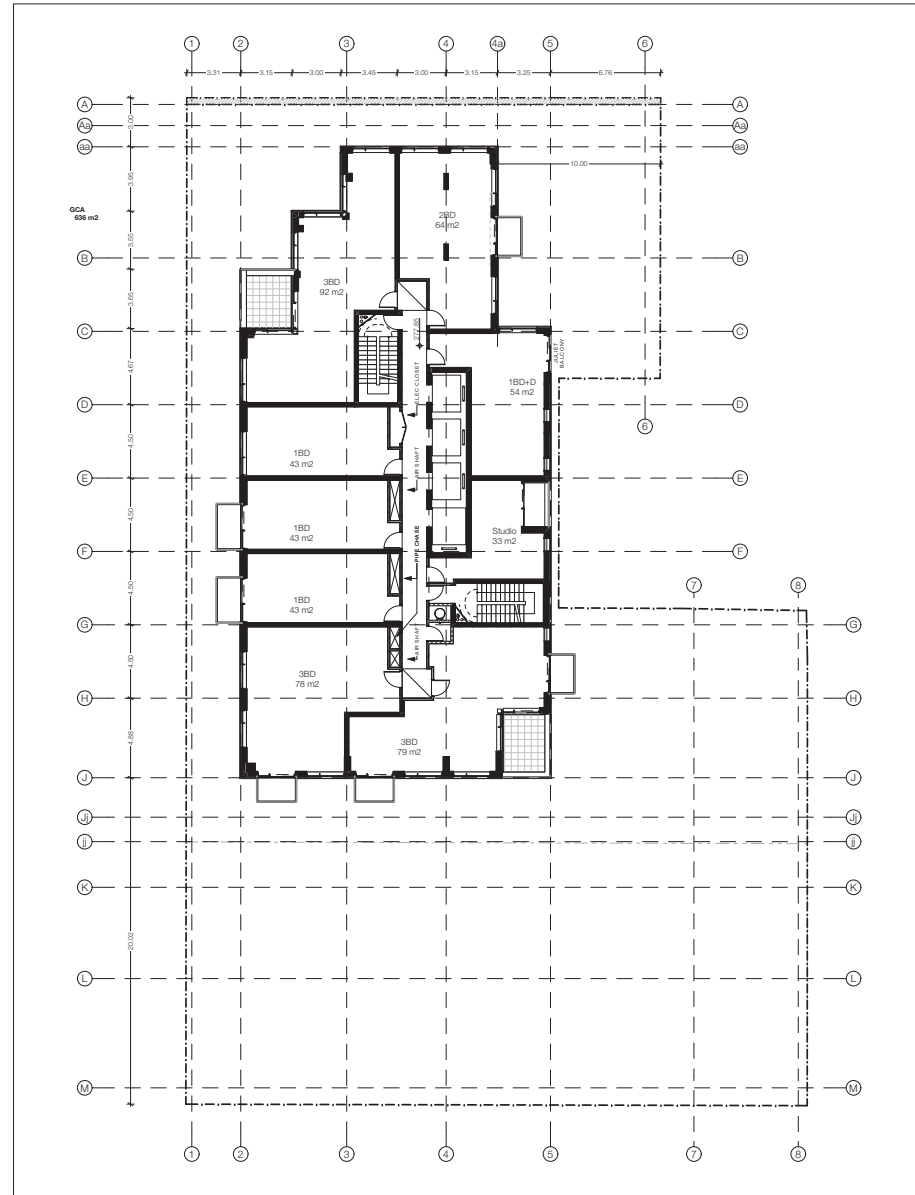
1 2 3 4 4a 5 6

3.31 3.15 3.00 3.45 3.00 3.15 3.25 6.76

A A
Aa Aa
aa aa

3.00
3.95
3.65
3.65
4.67
4.50
4.50
4.50
4.00
4.88
20.02

GCA
636 m2

10.00

2BD
64 m2

B B

3BD
92 m2

C C

277.80

ELEC CLOSET

JULIET BALCONY

1BD+D
54 m2

D D

6

1BD
43 m2

AIR SHAFT

E E

1BD
43 m2

Studio
33 m2

PIPE CHASE

F F

7 8

1BD
43 m2

G G

AIR SHAFT

3BD
78 m2

H H

3BD
79 m2

J J
Jj Jj
jj jj
K K
L L
M M

1 2 3 4 5 7 8